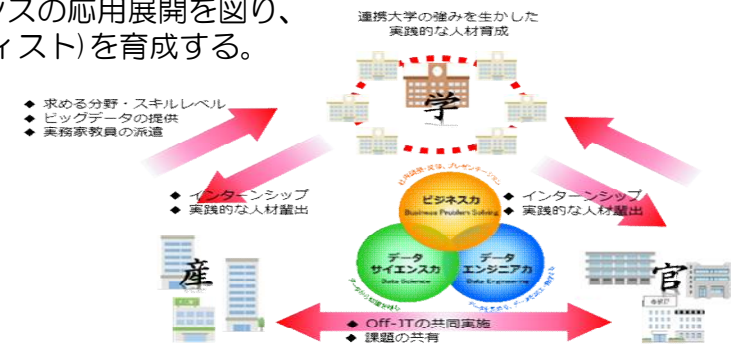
ンスの応用展開を図り、
ィスト)を育成する。

連携大学の強みを生かした
実践的な人材育成

学

◆ 求める分野・スキルレベル
◆ ビッグデータの提供
◆ 実務家教員の派遣

◆ インターンシップ
◆ 実践的な人材輩出

◆ インターンシップ
◆ 実践的な人材輩出

ビジネス力
Business Problem Solving

データ
サイエンス力
Data Science

データ
エンジニア力
Data Engineering

産

官

◆ Off-JTの共同実施
◆ 課題の共有